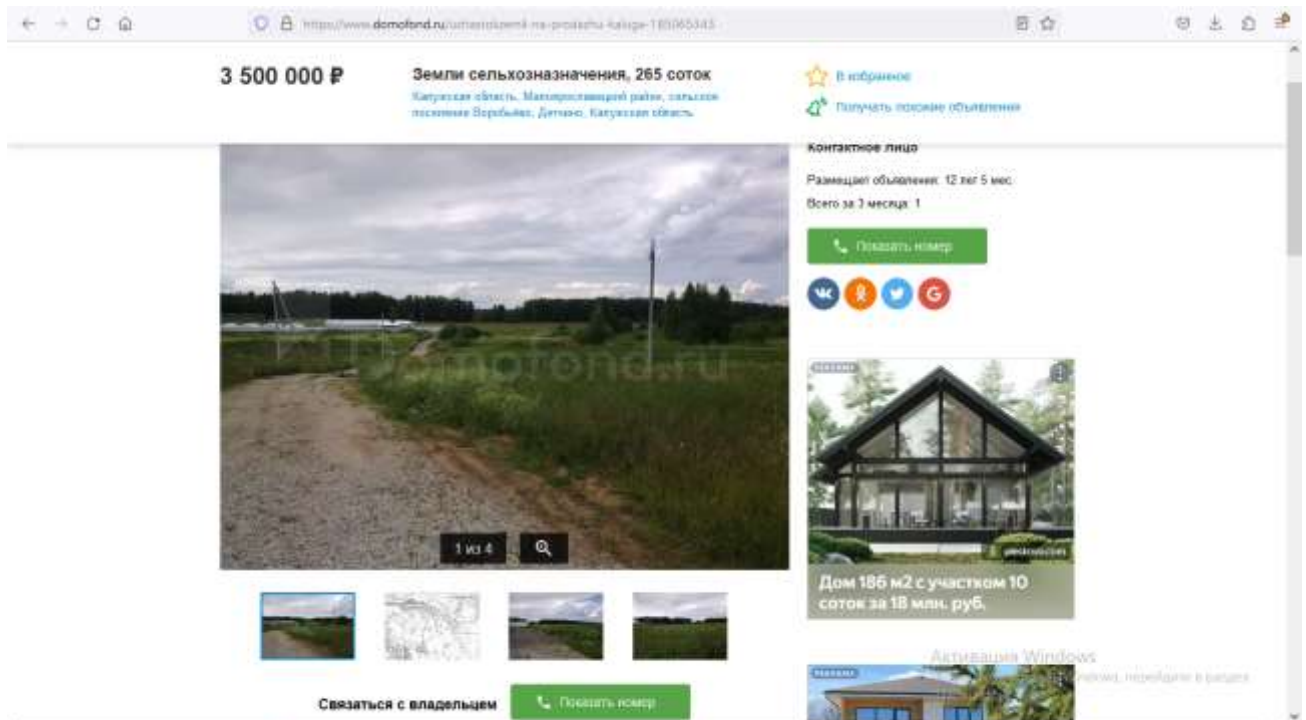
https://www.domofond.ru/uchastokzemli-na-prodazhu-kaluga-185065343

3 500 000 ₽

Земли сельхозназначения, 265 соток

Калужская область, Малоярославецкий район, сельское поселение Воробьёво, Детчино, Калужская область

В избранное

Получать похожие объявления

Контактное лицо

Размещает объявления: 12 лет 5 мес.

Всего за 3 месяца: 1

Показать номер

domofond.ru

1 из 4

Реклама

Дом 186 м2 с участком 10 соток за 18 млн. руб.

Активация Windows

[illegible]

Реклама

Связаться с владельцем

Показать номер